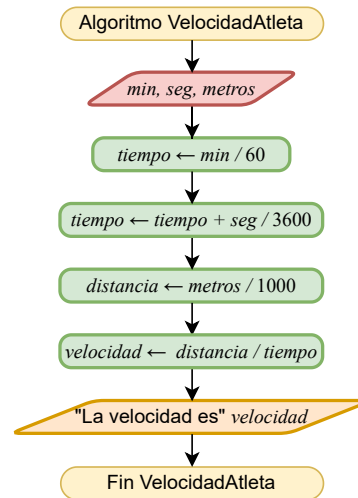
Algoritmo VelocidadAtleta

min, seg, metros

tiempo ← min / 60

tiempo ← tiempo + seg / 3600

distancia ← metros / 1000

velocidad ← distancia / tiempo

"La velocidad es" velocidad

Fin VelocidadAtleta